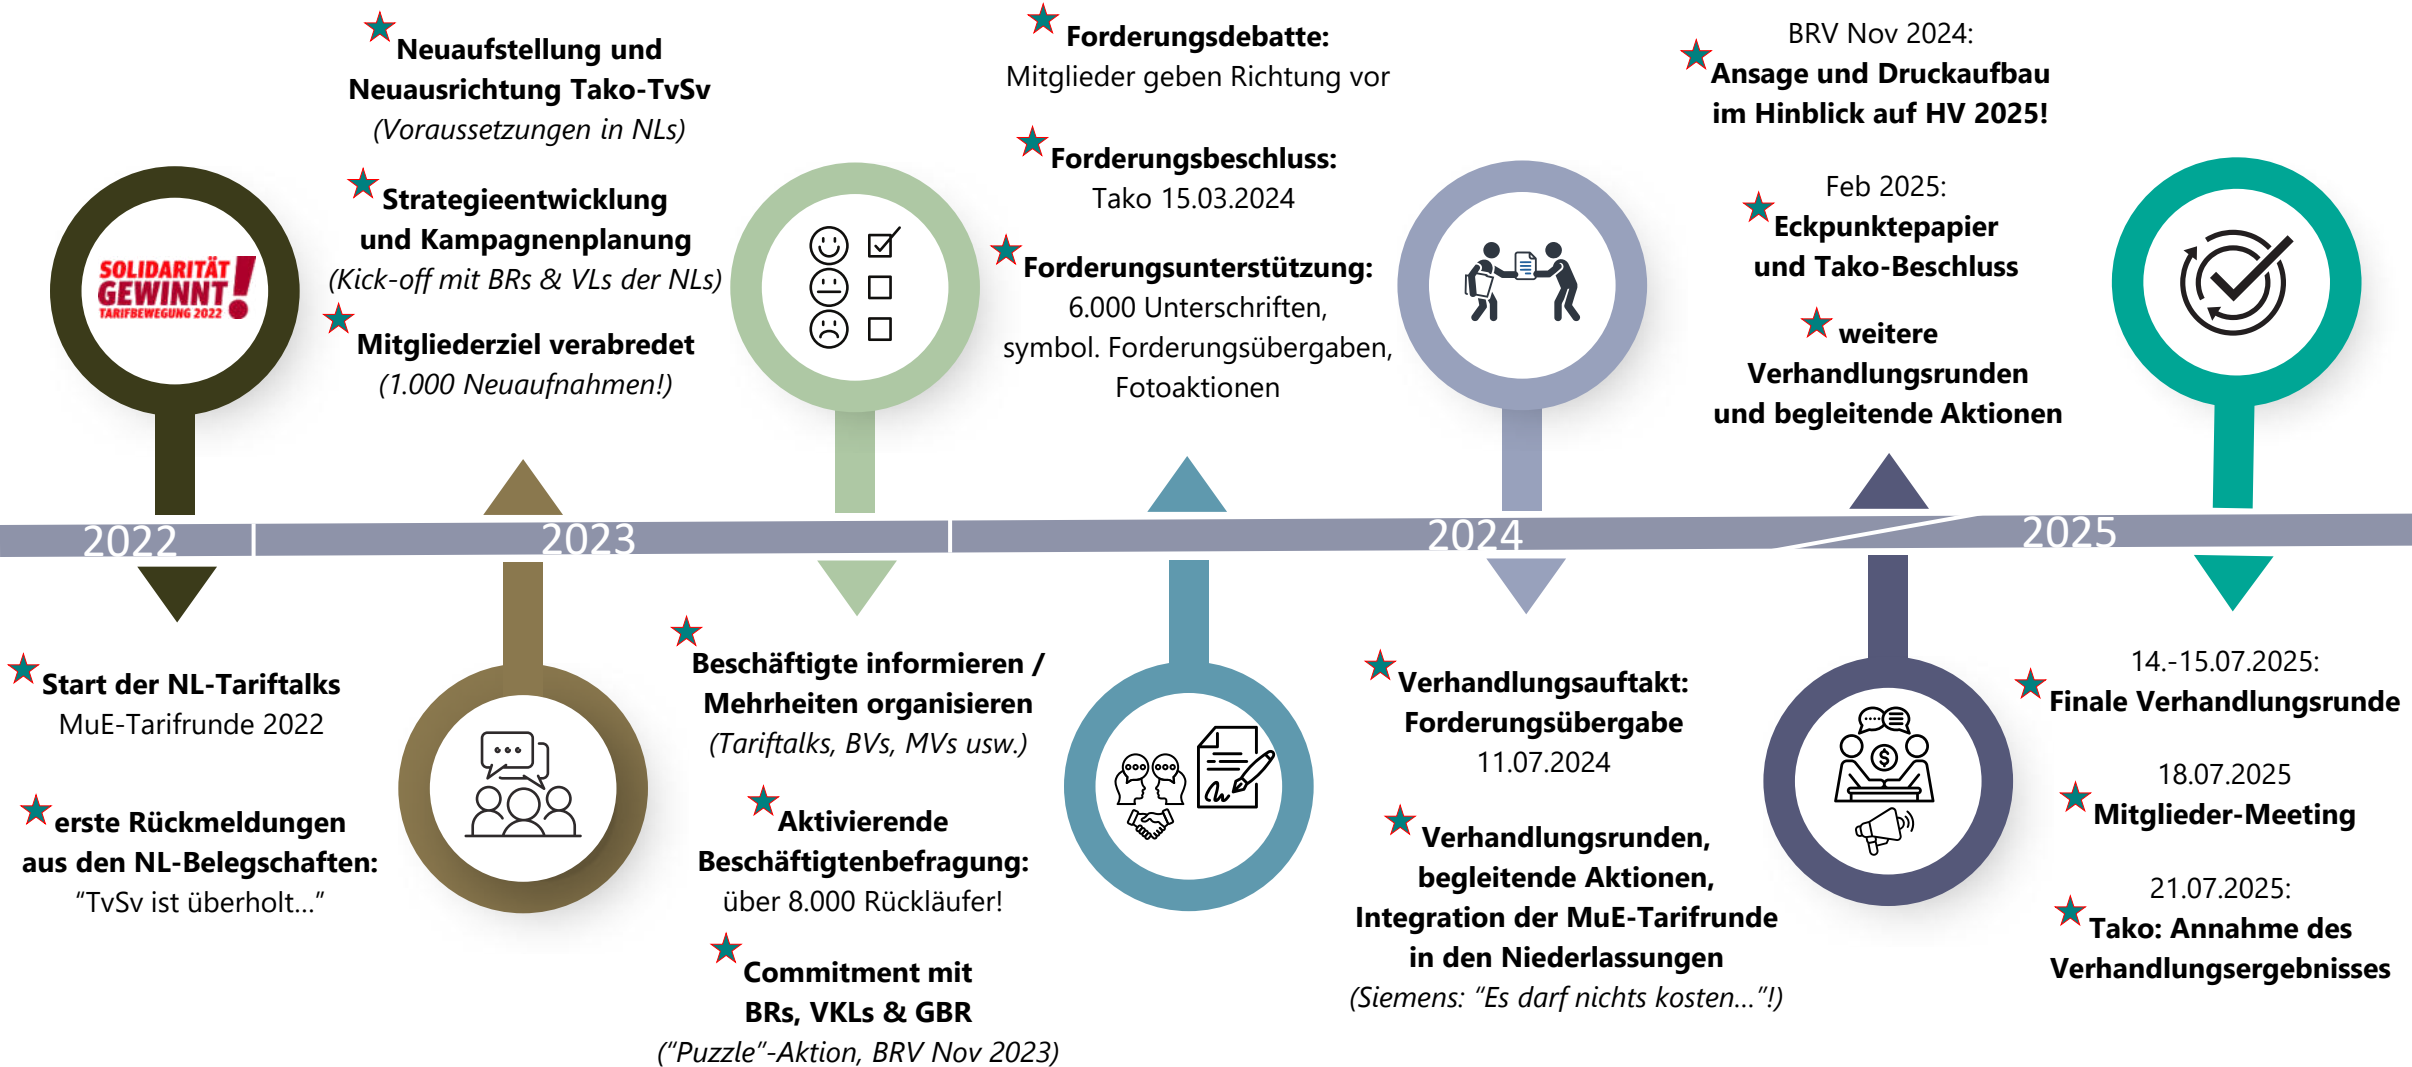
SOLIDARITÄT GEWINNT! TARIFBEWEGUNG 2022

Neuaufstellung und Neuausrichtung Tako-TvSv
(Voraussetzungen in NLs)

Strategieentwicklung und Kampagnenplanung
(Kick-off mit BRs & VLs der NLs)

Mitgliederziel verabredet
(1.000 Neuaufnahmen!)

Forderungsdebatte:
Mitglieder geben Richtung vor

Forderungsbeschluss:
Tako 15.03.2024

Forderungsunterstützung:
6.000 Unterschriften, symbol. Forderungsübergaben, Fotoaktionen

BRV Nov 2024:
Ansage und Druckaufbau im Hinblick auf HV 2025!

Feb 2025:
Eckpunktepapier und Tako-Beschluss

weitere Verhandlungsrunden und begleitende Aktionen

2022 2023 2024 2025

Start der NL-Tariftalks
MuE-Tarifrunde 2022

erste Rückmeldungen aus den NL-Belegschaften:
"TvSv ist überholt..."

Beschäftigte informieren / Mehrheiten organisieren
(Tariftalks, BVs, MVs usw.)

Aktivierende Beschäftigtenbefragung:
über 8.000 Rückläufer!

Commitment mit BRs, VKLs & GBR
("Puzzle"-Aktion, BRV Nov 2023)

Verhandlungsauftakt:
Forderungsübergabe
11.07.2024

Verhandlungsrunden, begleitende Aktionen, Integration der MuE-Tarifrunde in den Niederlassungen
(Siemens: "Es darf nichts kosten..."!)

14.-15.07.2025:
Finale Verhandlungsrunde

18.07.2025
Mitglieder-Meeting

21.07.2025:
Tako: Annahme des Verhandlungsergebnisses